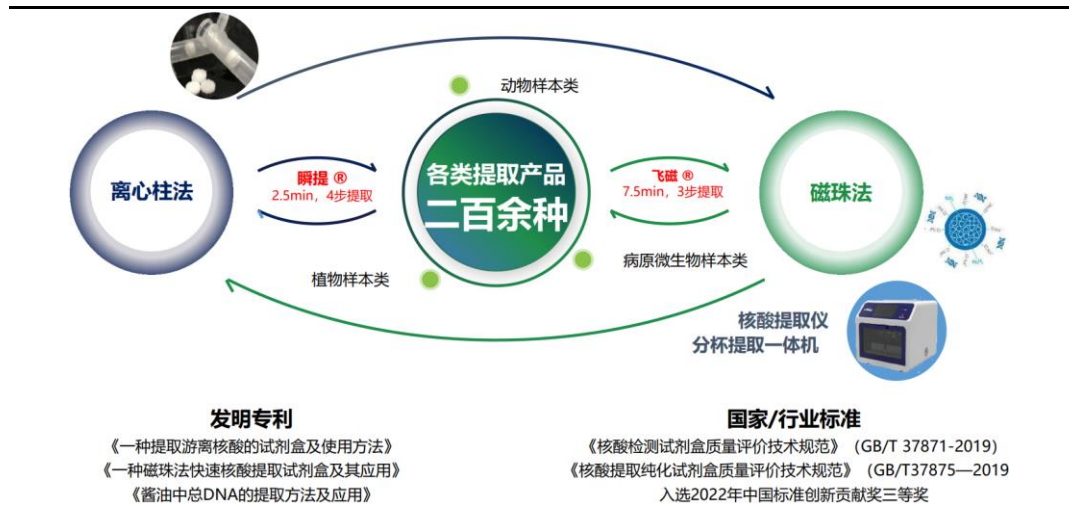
动物样本类

离心柱法

瞬提 ®
2.5min，4步提取

各类提取产品
二百余种

飞磁 ®
7.5min，3步提取

磁珠法

植物样本类

病原微生物样本类

核酸提取仪
分杯提取一体机

发明专利
《一种提取游离核酸的试剂盒及使用方法》
《一种磁珠法快速核酸提取试剂盒及其应用》
《酱油中总DNA的提取方法及应用》

国家/行业标准
《核酸检测试剂盒质量评价技术规范》（GB/T 37871-2019）
《核酸提取纯化试剂盒质量评价技术规范》（GB/T37875—2019
入选2022年中国标准创新贡献奖三等奖